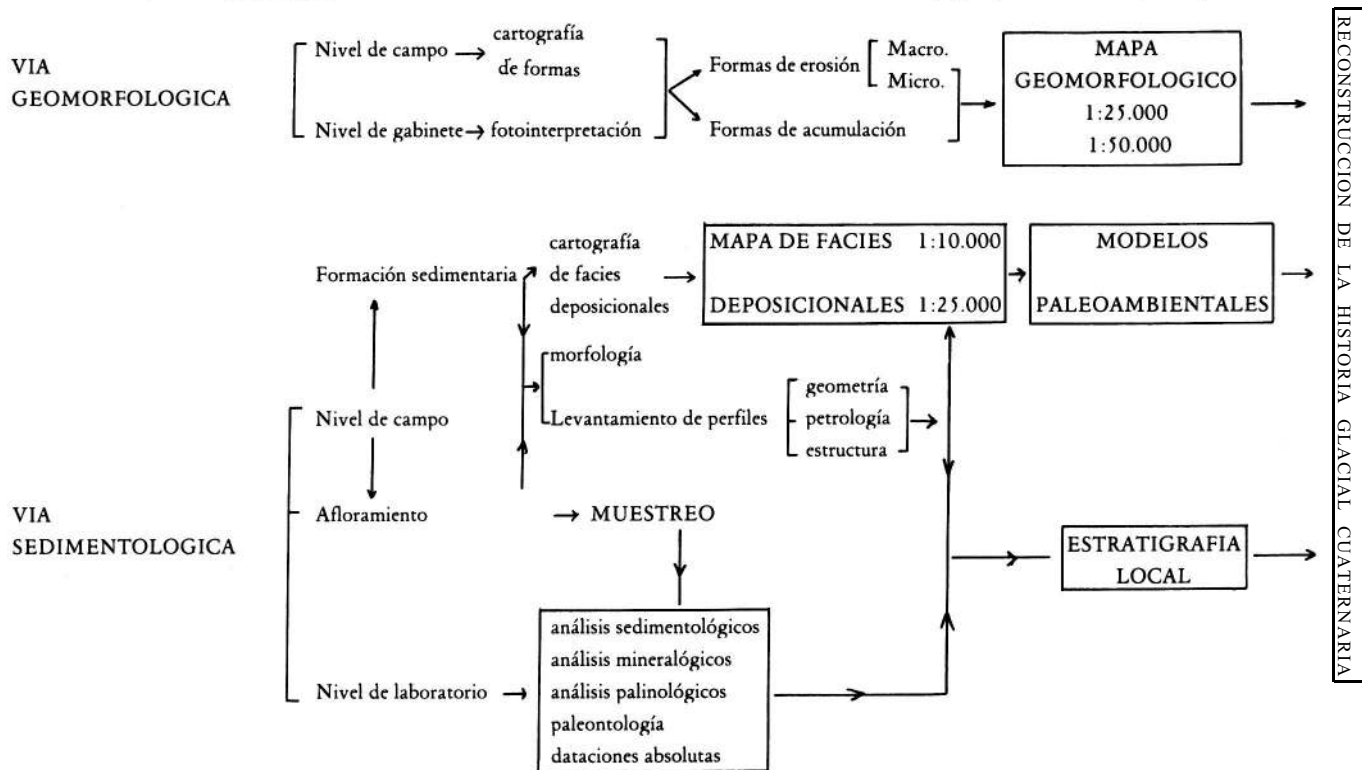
VIA GEOMORFOLOGICA

Nivel de campo → cartografía de formas

Nivel de gabinete → fotointerpretación

Formas de erosión Macro. Micro.

Formas de acumulación

MAPA GEOMORFOLOGICO 1:25.000 1:50.000

VIA SEDIMENTOLOGICA

Formación sedimentaria

cartografía de facies deposicionales

MAPA DE FACIES 1:10.000 DEPOSICIONALES 1:25.000

MODELOS PALEOAMBIENTALES

morfología

Levantamiento de perfiles

geometría petrología estructura

Nivel de campo

Afloramiento

→ MUESTREO

ESTRATIGRAFIA LOCAL

Nivel de laboratorio →

análisis sedimentológicos
análisis mineralógicos
análisis palinológicos
paleontología
dataciones absolutas

RECONSTRUCCION DE LA HISTORIA GLACIAL CUATERNARIA